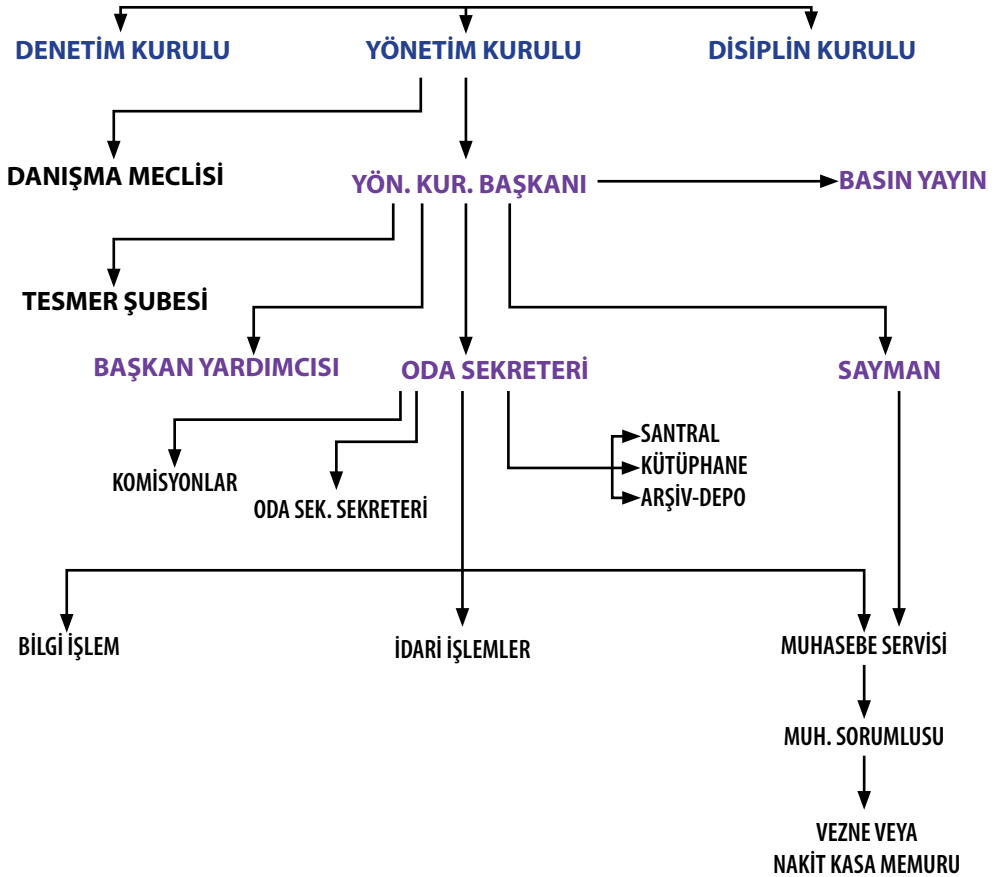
DENETİM KURULU
YÖNETİM KURULU
DİSİPLİN KURULU

DANIŞMA MECLİSİ
YÖN. KUR. BAŞKANI
BASIN YAYIN

TESMER ŞUBESİ

BAŞKAN YARDIMCISI
ODA SEKRETERİ
SAYMAN

KOMİSYONLAR
ODA SEK. SEKRETERİ
SANTRAL
KÜTÜPHANE
ARŞİV-DEPO

BİLGİ İŞLEM
İDARİ İŞLEMLER
MUHASEBE SERVİSİ

MUH. SORUMLUSU

VEZNE VEYA
NAKİT KASA MEMURU